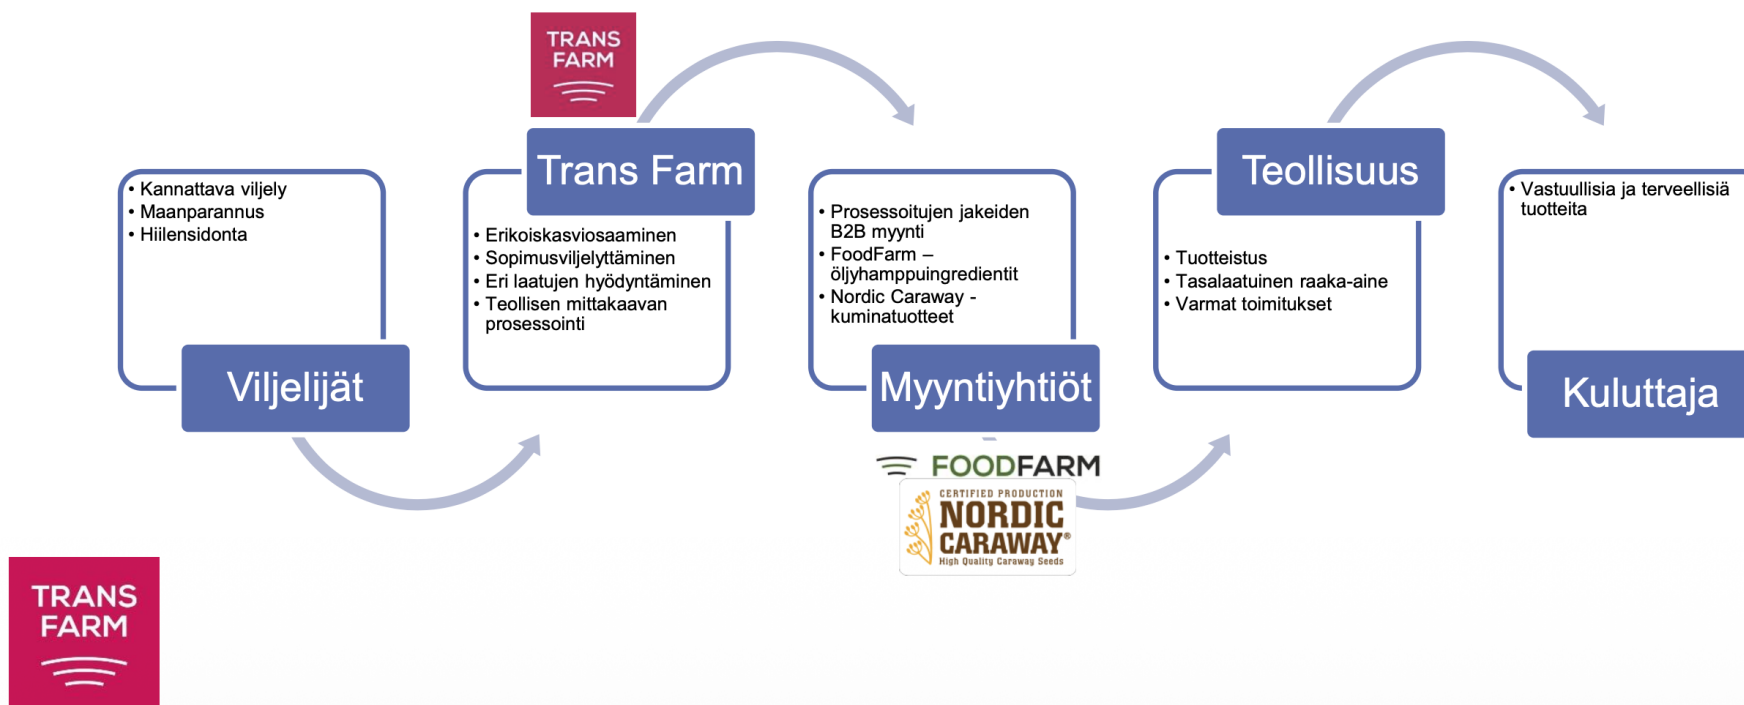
TRANS FARM

• Kannattava viljely
• Maanparannus
• Hiilensidonta

Viljelijät

Trans Farm

• Erikoiskasviosaaminen
• Sopimusviljelyttäminen
• Eri laatujen hyödyntäminen
• Teollisen mittakaavan prosessointi

• Prosessoitujen jakeiden B2B myynti
• FoodFarm – öljyhamppuingredientit
• Nordic Caraway - kuminatuotteet

Myyntiyhtiöt

FOODFARM

CERTIFIED PRODUCTION NORDIC CARAWAY® High Quality Caraway Seeds

Teollisuus

• Tuotteistus
• Tasalaatuinen raaka-aine
• Varmat toimitukset

• Vastuullisia ja terveellisiä tuotteita

Kuluttaja

TRANS FARM